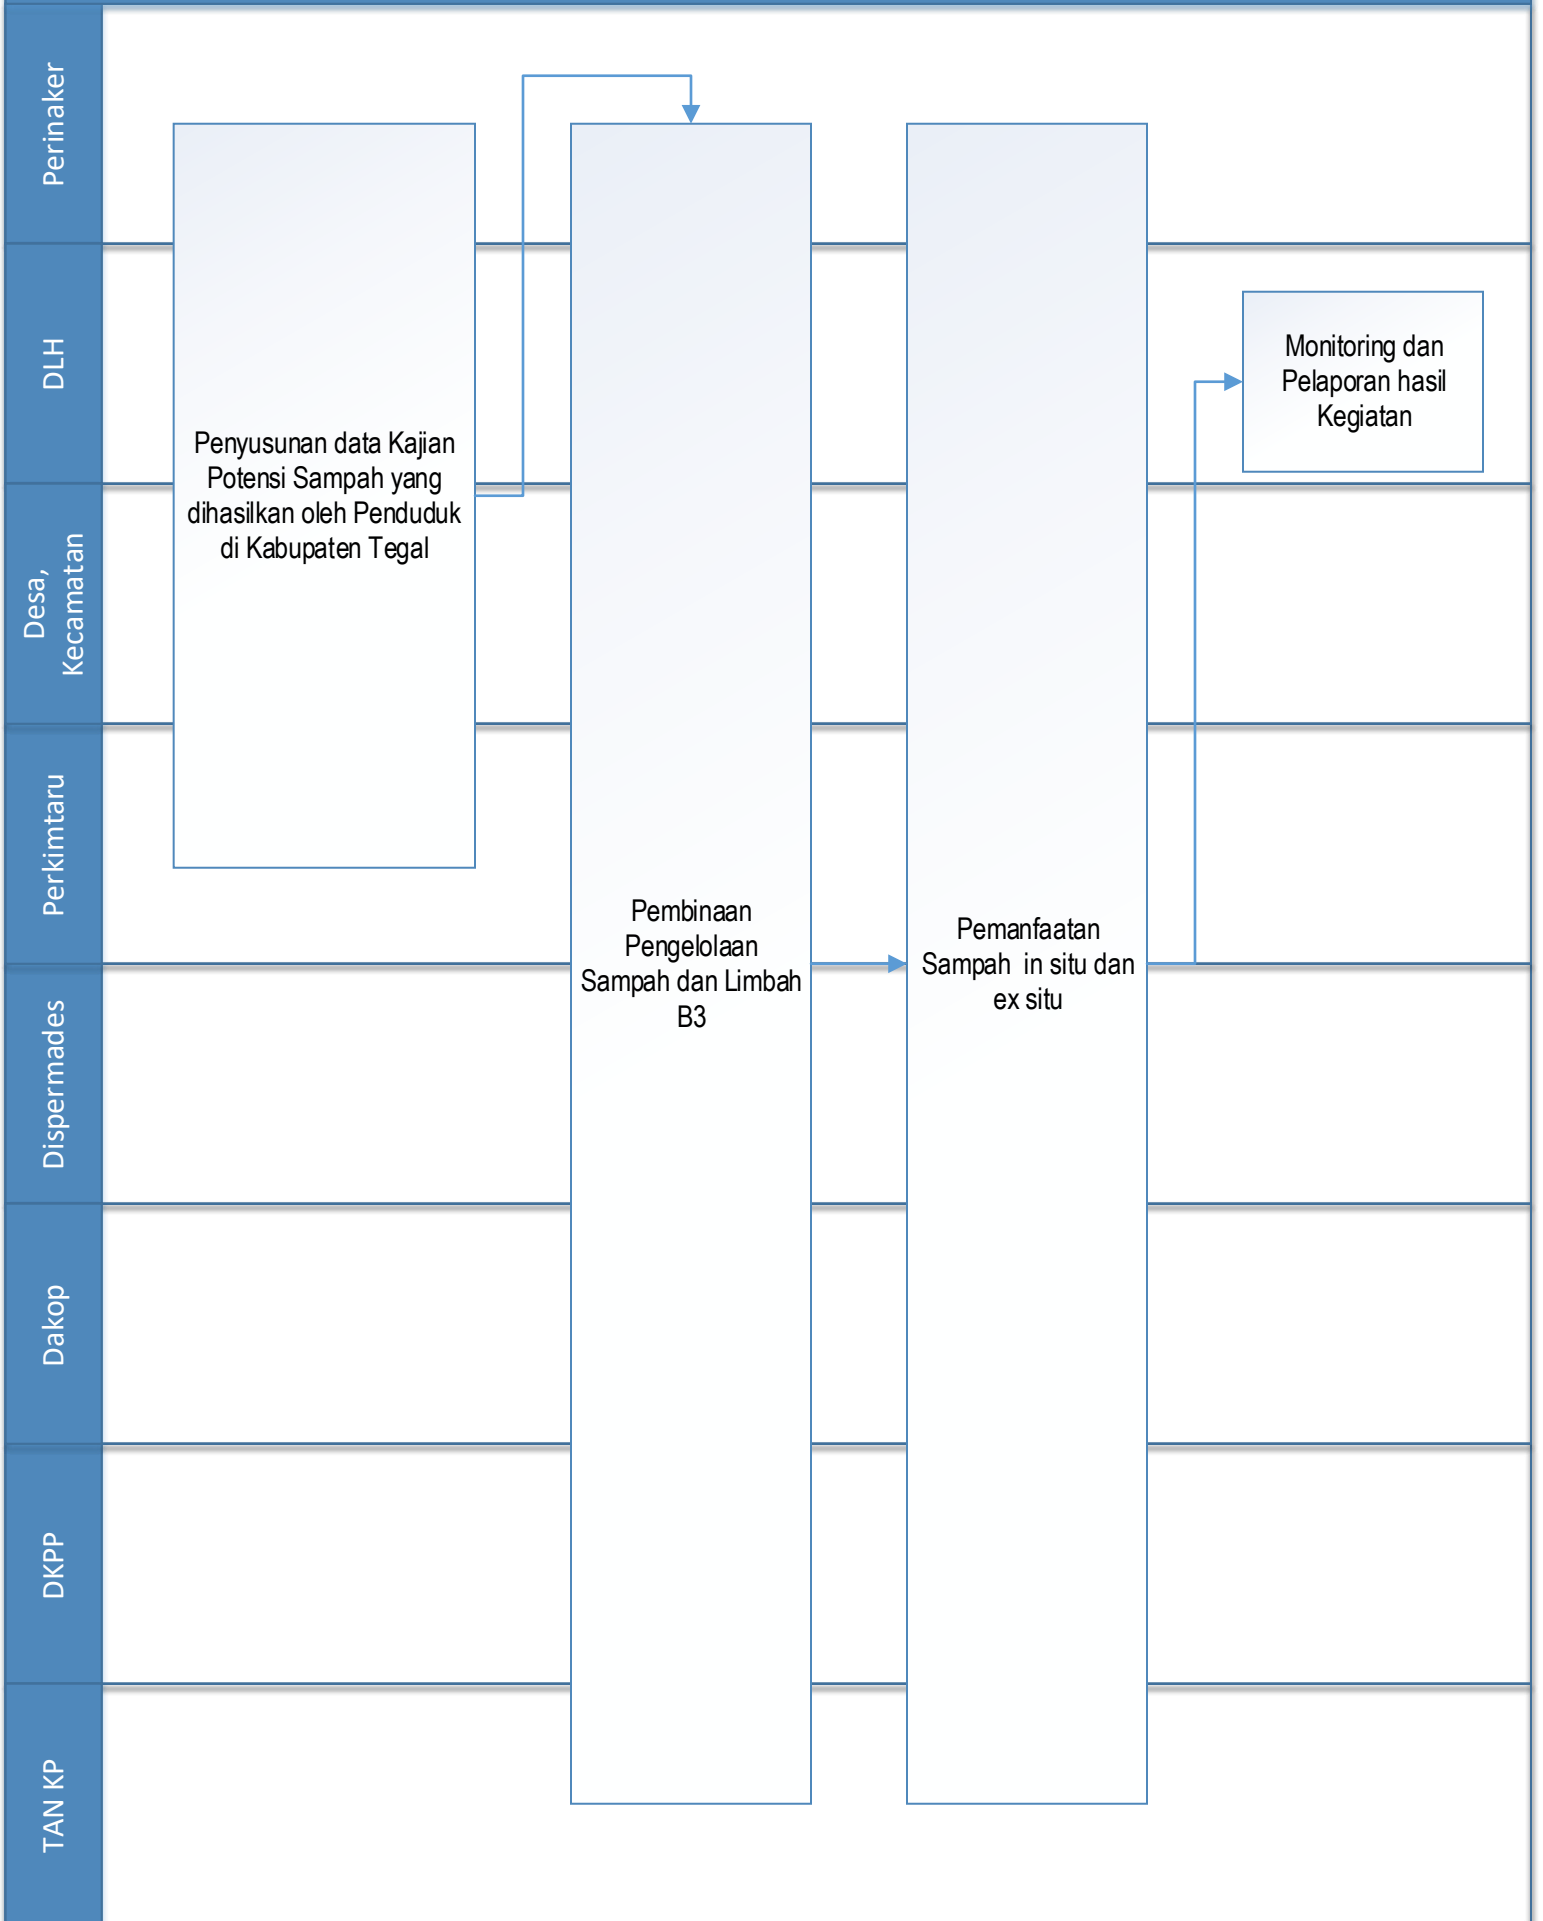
Perinaker

DLH

Desa, Kecamatan

Perkimtaru

Dispermades

Dakop

DKPP

TAN KP

Penyusunan data Kajian Potensi Sampah yang dihasilkan oleh Penduduk di Kabupaten Tegal

Pembinaan Pengelolaan Sampah dan Limbah B3

Pemanfaatan Sampah in situ dan ex situ

Monitoring dan Pelaporan hasil Kegiatan